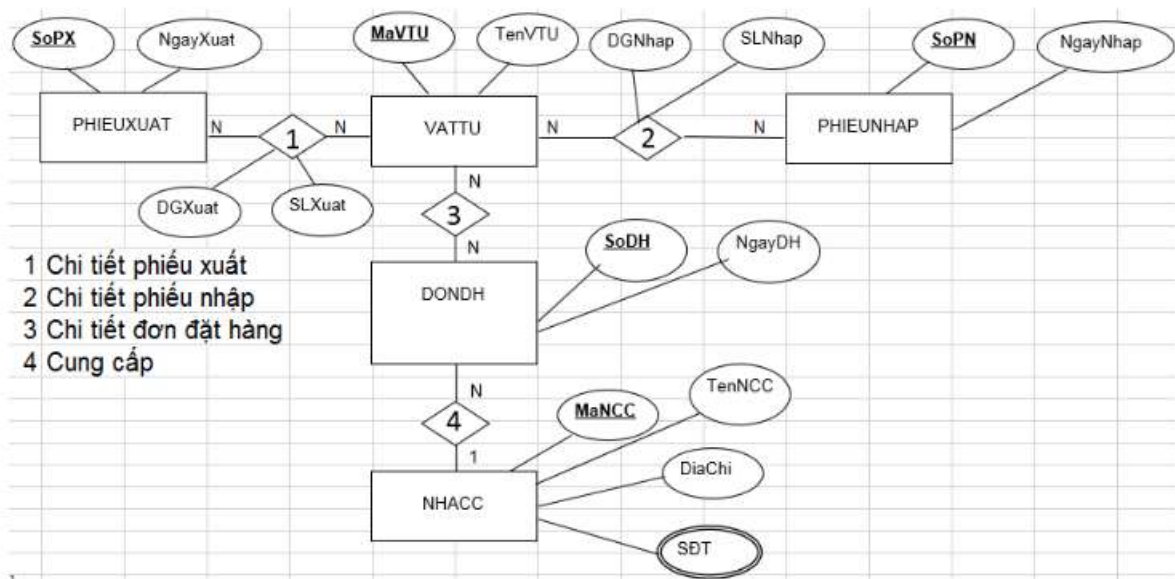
SoPX
NgayXuat
MaVTU
TenVTU
DGNhap
SLNhap
SoPN
NgayNhap

PHIEUXUAT
N
1
N
VATTU
N
2
N
PHIEUNHAP

DGXuat
SLXuat
N
3
N

SoDH
NgayDH
DONDH

1 Chi tiết phiếu xuất
2 Chi tiết phiếu nhập
3 Chi tiết đơn đặt hàng
4 Cung cấp

N
4
1
MaNCC
TenNCC
DiaChi
NHACC
SĐT